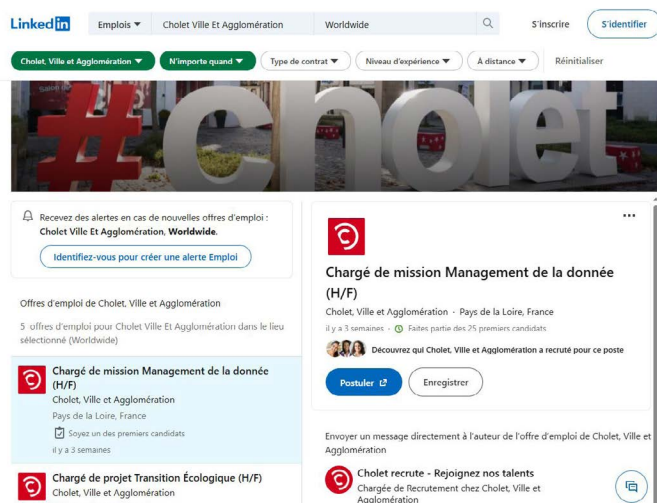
Linked in

Emplois

Cholet Ville Et Agglomération

Worldwide

S'inscrire

S'identifier

Cholet, Ville et Agglomération

N'importe quand

Type de contrat

Niveau d'expérience

À distance

Réinitialiser

#cholet

Recevez des alertes en cas de nouvelles offres d'emploi : Cholet Ville Et Agglomération, Worldwide.

Identifiez-vous pour créer une alerte Emploi

Offres d'emploi de Cholet, Ville et Agglomération

5 offres d'emploi pour Cholet Ville Et Agglomération dans le lieu sélectionné (Worldwide)

Chargé de mission Management de la donnée (H/F)
Cholet, Ville et Agglomération
Pays de la Loire, France
Soyez un des premiers candidats
il y a 3 semaines

Chargé de projet Transition Écologique (H/F)
Cholet, Ville et Agglomération

Chargé de mission Management de la donnée (H/F)

Cholet, Ville et Agglomération · Pays de la Loire, France

il y a 3 semaines · Faites partie des 25 premiers candidats

Découvrez qui Cholet, Ville et Agglomération a recruté pour ce poste

Postuler

Enregistrer

Envoyer un message directement à l'auteur de l'offre d'emploi de Cholet, Ville et Agglomération

Cholet recrute - Rejoignez nos talents
Chargée de Recrutement chez Cholet, Ville et Agglomération